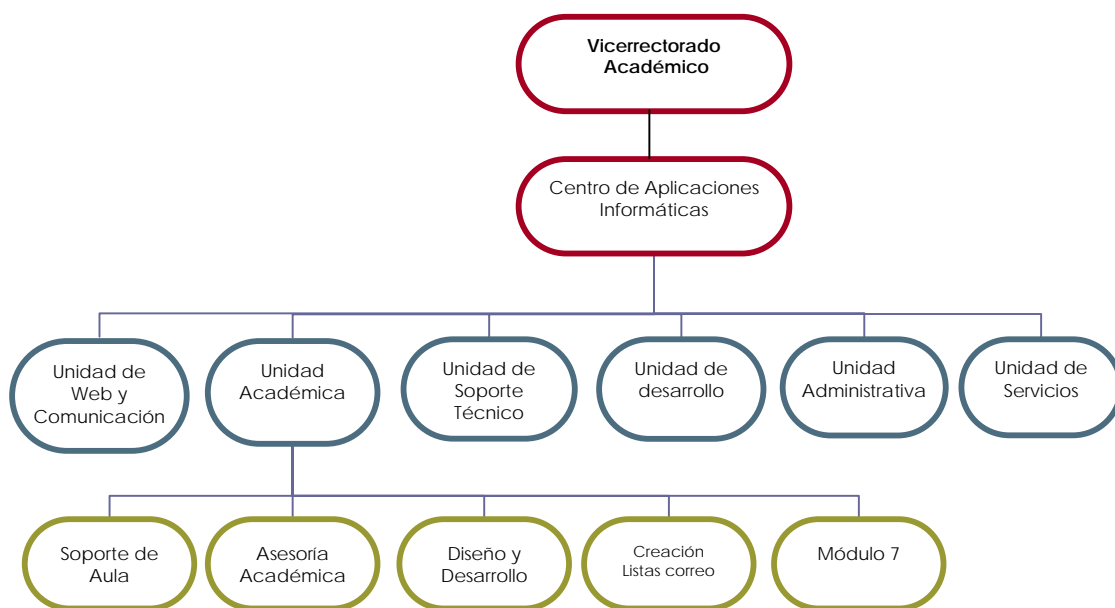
Vicerrectorado Académico

Centro de Aplicaciones Informáticas

Unidad de Web y Comunicación

Unidad Académica

Unidad de Soporte Técnico

Unidad de desarrollo

Unidad Administrativa

Unidad de Servicios

Soporte de Aula

Asesoría Académica

Diseño y Desarrollo

Creación Listas correo

Módulo 7